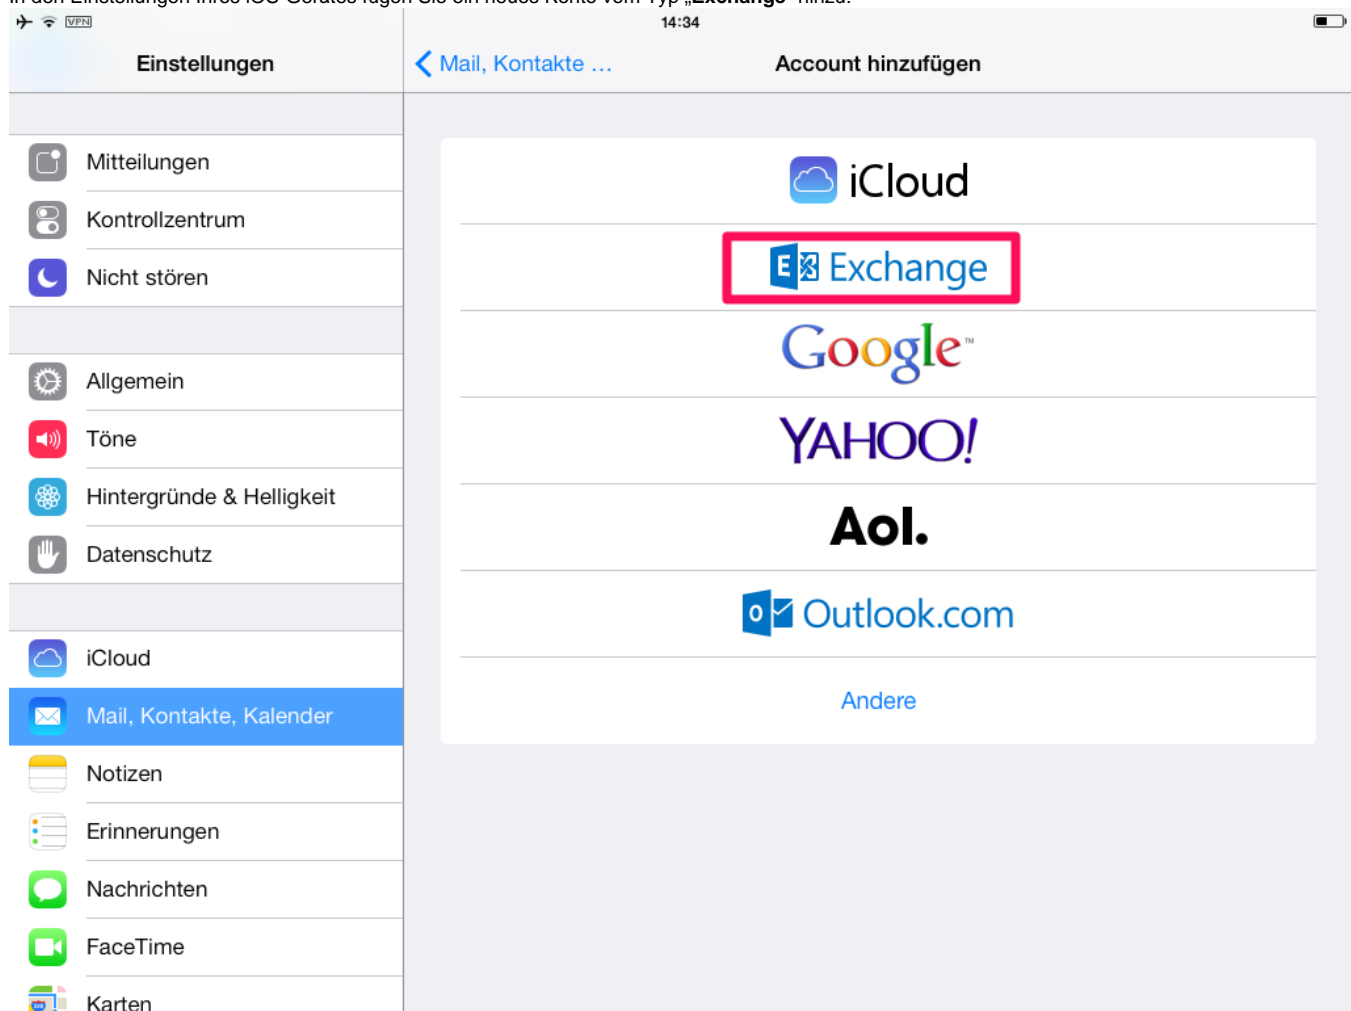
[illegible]

VPN 14:34

Einstellungen

Mail, Kontakte ... Account hinzufügen

Mitteilungen
Kontrollzentrum
Nicht stören

Allgemein
Töne
Hintergründe & Helligkeit
Datenschutz

iCloud
Mail, Kontakte, Kalender
Notizen
Erinnerungen
Nachrichten
FaceTime
Karten

iCloud
Exchange
Google™
YAHOO!
Aol.
Outlook.com
Andere